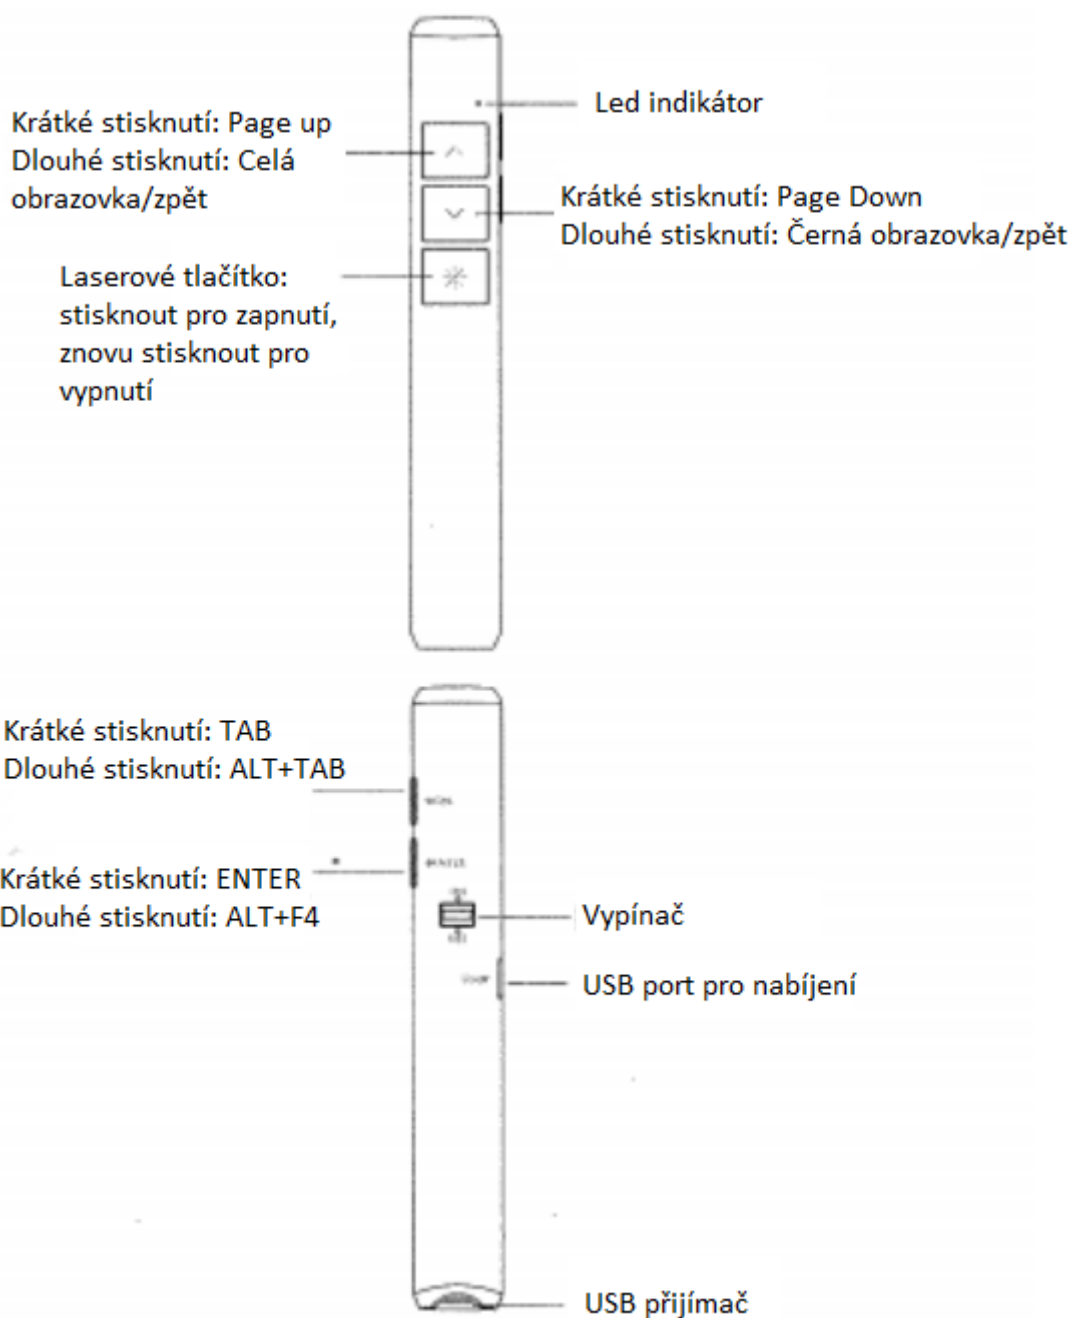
Led indikátor

Krátké stisknutí: Page up
Dlouhé stisknutí: Celá obrazovka/zpět

Krátké stisknutí: Page Down
Dlouhé stisknutí: Černá obrazovka/zpět

Laserové tlačítko: stisknout pro zapnutí, znovu stisknout pro vypnutí

Krátké stisknutí: TAB
Dlouhé stisknutí: ALT+TAB

Krátké stisknutí: ENTER
Dlouhé stisknutí: ALT+F4

Vypínač

USB port pro nabíjení

USB přijímač